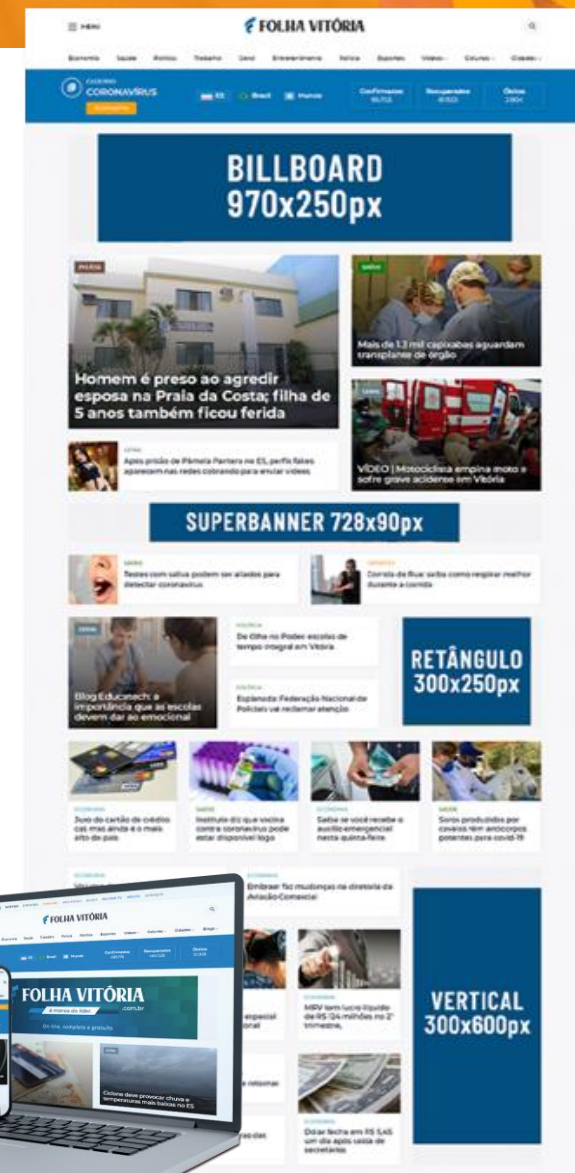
≡ MENU

FOLHA VITÓRIA

Economia Saúde Política Trabalho Geral Entretenimento Polícia Esportes Vídeos Colunas Classificados

CORONAVÍRUS

ES Brasil Mundo Confirmados Recuperados Óbitos

BILLBOARD 970x250px

POLÍCIA

Homem é preso ao agredir esposa na Praia da Costa; filha de 5 anos também ficou ferida

SAÚDE

Mais de 1,3 mil capixabas aguardam transplante de órgão

Após prisão de Pâmela Pantera no ES, perfis falsos aparecem nas redes cobrando para enviar vídeos

VÍDEO | Motociclista empina moto e sofre grave acidente em Vitória

SUPERBANNER 728x90px

SAÚDE

Testes com saliva podem ser aliados para detectar coronavírus

Corrida de Rua: saiba como respirar melhor durante a corrida

Blog Educatech: a importância que as escolas devem dar ao emocional

De Olho no Podec escolas de tempo integral em Vitória

Esplanada: Federação Nacional de Policiais vai reclamar atenção

RETÂNGULO 300x250px

ECONOMIA

Juro do cartão de crédito cai, mas ainda é o mais alto do país

SAÚDE

Instituto diz que vacina contra coronavírus pode estar disponível logo

ECONOMIA

Saiba se você recebe o auxílio emergencial nesta quinta-feira

SAÚDE

Soros produzidos por cavalos têm anticorpos potentes para covid-19

ECONOMIA

Embraer faz mudanças na diretoria da Aviação Comercial

VERTICAL 300x600px

ECONOMIA

MRV tem lucro líquido de R$ 124 milhões no 2º trimestre

Dólar fecha em R$ 5,45 um dia após saída de secretários

FOLHA VITÓRIA

FOLHA VITÓRIA .com.br

Ciclone deve provocar chuva e temperaturas mais baixas no ES